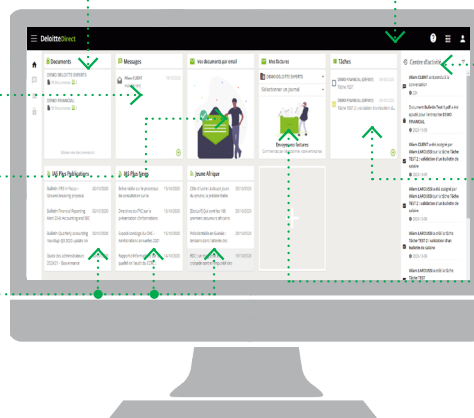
DeloitteDirect

Documents
DEMO DELOITTE EXPERTS
DEMO FINANCIAL

Messages
Dossier EDIT

Vos documents par email

Mes factures
DEMO DELOITTE EXPERTS
Sélectionner un journal

Envoyez vos factures

Tâches
DEMO FINANCIAL (ARVIS)
Tâche TEST

Centre d'activité

IAS Plus Publications

IAS Plus Synth

Jeune Afrique